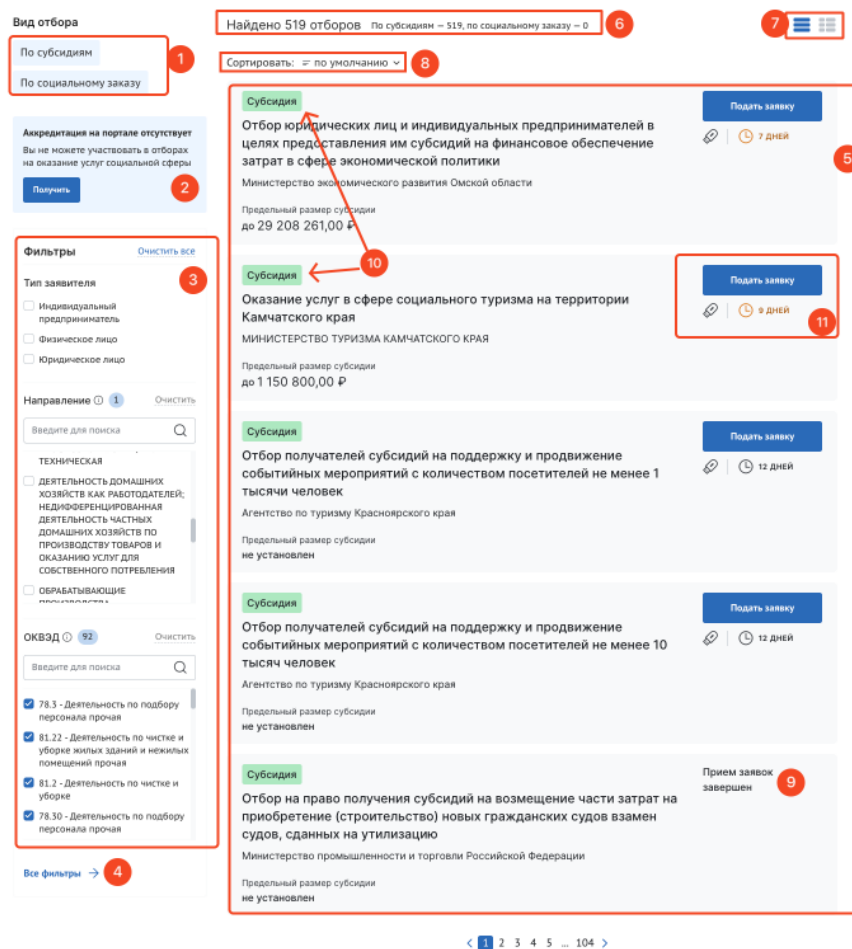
Вид отбора

По субсидиям

По социальному заказу

1

Аккредитация на портале отсутствует

Вы не можете участвовать в отборах на оказание услуг социальной сферы

Получить

2

Фильтры

Очистить все

3

Тип заявителя

Индивидуальный предприниматель

Физическое лицо

Юридическое лицо

Направление 1

Очистить

Введите для поиска

ТЕХНИЧЕСКАЯ

ДЕЯТЕЛЬНОСТЬ ДОМАШНИХ ХОЗЯЙСТВ КАК РАБОТОДАТЕЛЕЙ; НЕДИФФЕРЕНЦИРОВАННАЯ ДЕЯТЕЛЬНОСТЬ ЧАСТНЫХ ДОМАШНИХ ХОЗЯЙСТВ ПО ПРОИЗВОДСТВУ ТОВАРОВ И ОКАЗАНИЮ УСЛУГ ДЛЯ СОБСТВЕННОГО ПОТРЕБЛЕНИЯ

ОБРАБАТЫВАЮЩИЕ ПРОИЗВОДСТВА

ОКВЭД 92

Очистить

Введите для поиска

78.3 - Деятельность по подбору персонала прочая

81.22 - Деятельность по чистке и уборке жилых зданий и нежилых помещений прочая

81.2 - Деятельность по чистке и уборке

78.30 - Деятельность по подбору персонала прочая

Все фильтры →

4

Найдено 519 отборов По субсидиям — 519, по социальному заказу — 0

6

7

Сортировать: по умолчанию

8

5

Субсидия

Отбор юридических лиц и индивидуальных предпринимателей в целях предоставления им субсидий на финансовое обеспечение затрат в сфере экономической политики

Министерство экономического развития Омской области

Предельный размер субсидии

до 29 208 261,00 ₽

Подать заявку

7 ДНЕЙ

10

Субсидия

Оказание услуг в сфере социального туризма на территории Камчатского края

МИНИСТЕРСТВО ТУРИЗМА КАМЧАТСКОГО КРАЯ

Предельный размер субсидии

до 1 150 800,00 ₽

Подать заявку

9 ДНЕЙ

11

Субсидия

Отбор получателей субсидий на поддержку и продвижение событийных мероприятий с количеством посетителей не менее 1 тысячи человек

Агентство по туризму Красноярского края

Предельный размер субсидии

не установлен

Подать заявку

12 ДНЕЙ

Субсидия

Отбор получателей субсидий на поддержку и продвижение событийных мероприятий с количеством посетителей не менее 10 тысяч человек

Агентство по туризму Красноярского края

Предельный размер субсидии

не установлен

Подать заявку

12 ДНЕЙ

Субсидия

Отбор на право получения субсидий на возмещение части затрат на приобретение (строительство) новых гражданских судов взамен судов, сданных на утилизацию

Министерство промышленности и торговли Российской Федерации

Предельный размер субсидии

не установлен

Прием заявок завершен

9

< 1 2 3 4 5 ... 104 >